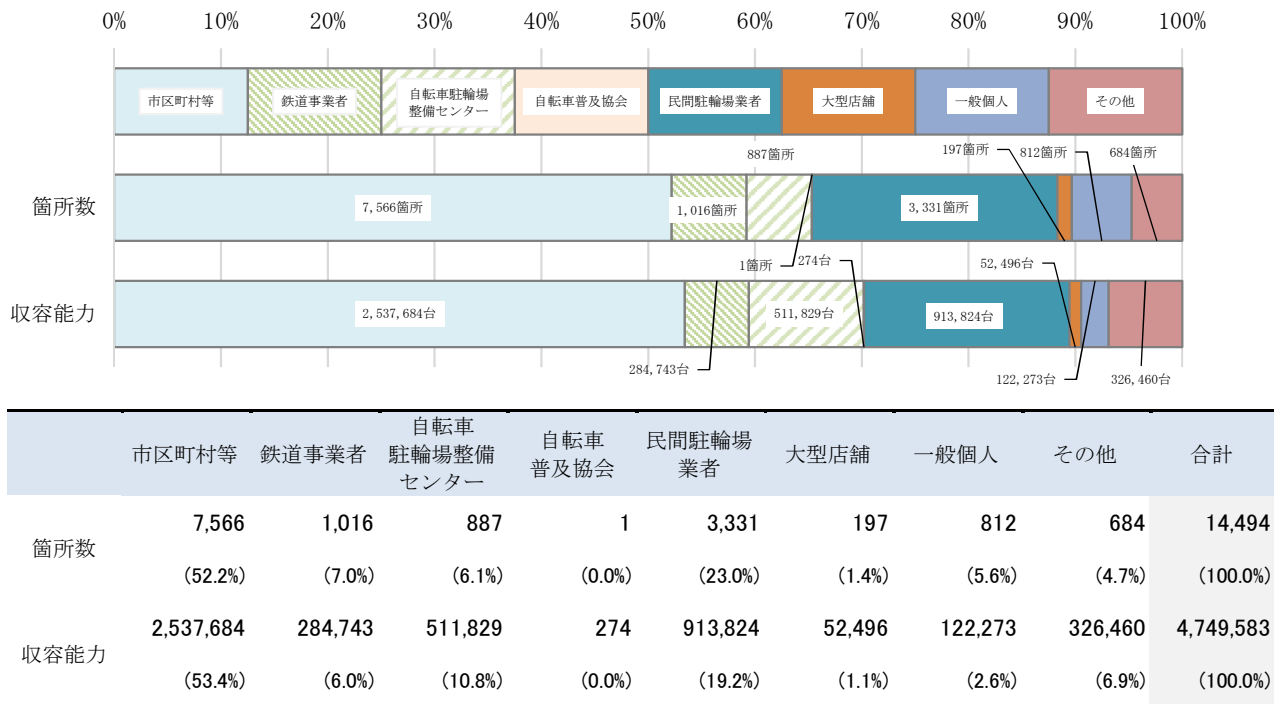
0% 10% 20% 30% 40% 50% 60% 70% 80% 90% 100%

市区町村等 鉄道事業者 自転車駐輪場整備センター 自転車普及協会 民間駐輪場業者 大型店舗 一般個人 その他

箇所数
7,566箇所
1,016箇所
887箇所
1箇所
3,331箇所
197箇所
812箇所
684箇所

収容能力
2,537,684台
284,743台
511,829台
274台
913,824台
52,496台
122,273台
326,460台

| | 市区町村等 | 鉄道事業者 | 自転車駐輪場整備センター | 自転車普及協会 | 民間駐輪場業者 | 大型店舗 | 一般個人 | その他 | 合計 |
|---|---|---|---|---|---|---|---|---|---|
| 箇所数 | 7,566 | 1,016 | 887 | 1 | 3,331 | 197 | 812 | 684 | 14,494 |
| | (52.2%) | (7.0%) | (6.1%) | (0.0%) | (23.0%) | (1.4%) | (5.6%) | (4.7%) | (100.0%) |
| 収容能力 | 2,537,684 | 284,743 | 511,829 | 274 | 913,824 | 52,496 | 122,273 | 326,460 | 4,749,583 |
| | (53.4%) | (6.0%) | (10.8%) | (0.0%) | (19.2%) | (1.1%) | (2.6%) | (6.9%) | (100.0%) |